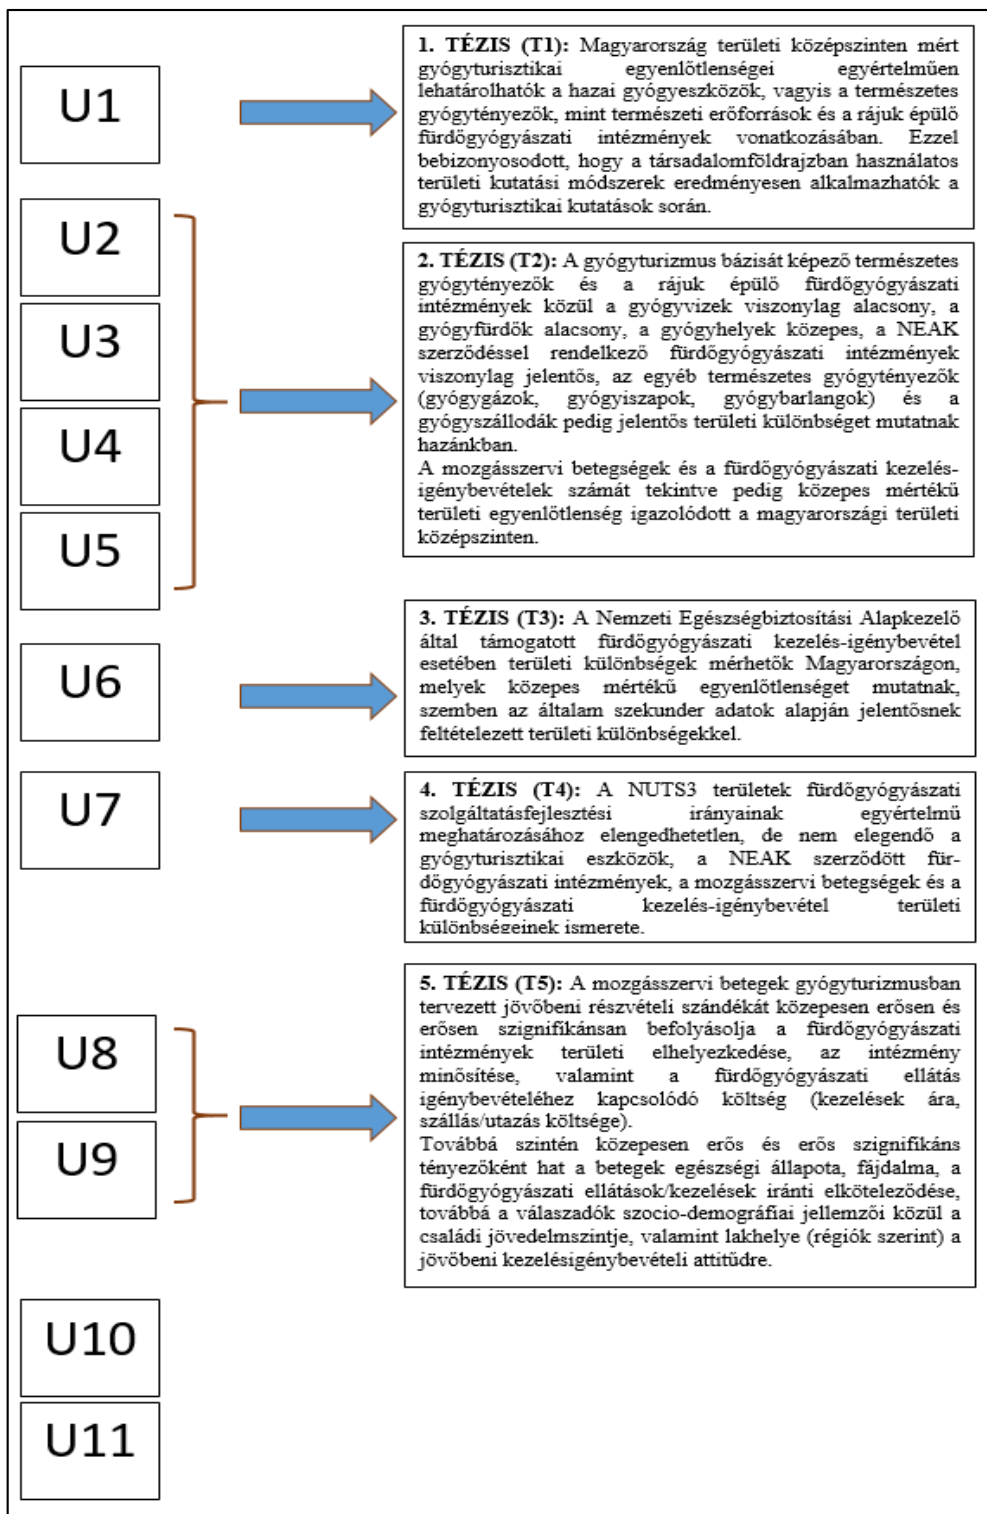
U1

1. TÉZIS (T1): Magyarország területi középszinten mért gyógyturisztikai egyenlőtlenségei egyértelműen lehatárolhatók a hazai gyógyeszközök, vagyis a természetes gyógytényezők, mint természeti erőforrások és a rájuk épülő fürdőgyógyászati intézmények vonatkozásában. Ezzel bebizonyosodott, hogy a társadalomföldrajzban használatos területi kutatási módszerek eredményesen alkalmazhatók a gyógyturisztikai kutatások során.

U2

U3

U4

U5

2. TÉZIS (T2): A gyógyturizmus bázisát képező természetes gyógytényezők és a rájuk épülő fürdőgyógyászati intézmények közül a gyógyvizek viszonylag alacsony, a gyógyfürdők alacsony, a gyógyhelyek közepes, a NEAK szerződéssel rendelkező fürdőgyógyászati intézmények viszonylag jelentős, az egyéb természetes gyógytényezők (gyógygázok, gyógyiszapok, gyógybarlangok) és a gyógyszállodák pedig jelentős területi különbséget mutatnak hazánkban.
A mozgásszervi betegségek és a fürdőgyógyászati kezelés-igénybevételek számát tekintve pedig közepes mértékű területi egyenlőtlenség igazolódott a magyarországi területi középszinten.

U6

3. TÉZIS (T3): A Nemzeti Egészségbiztosítási Alapkezelő által támogatott fürdőgyógyászati kezelés-igénybevétel esetében területi különbségek mérhetők Magyarországon, melyek közepes mértékű egyenlőtlenséget mutatnak, szemben az általam szekunder adatok alapján jelentősnek feltételezett területi különbségekkel.

U7

4. TÉZIS (T4): A NUTS3 területek fürdőgyógyászati szolgáltatásfejlesztési irányainak egyértelmű meghatározásához elengedhetetlen, de nem elegendő a gyógyturisztikai eszközök, a NEAK szerződött fürdőgyógyászati intézmények, a mozgásszervi betegségek és a fürdőgyógyászati kezelés-igénybevétel területi különbségeinek ismerete.

U8

U9

5. TÉZIS (T5): A mozgásszervi betegek gyógyturizmusban tervezett jövőbeni részvételi szándékát közepesen erősen és erősen szignifikánsan befolyásolja a fürdőgyógyászati intézmények területi elhelyezkedése, az intézmény minősítése, valamint a fürdőgyógyászati ellátás igénybevételéhez kapcsolódó költség (kezelések ára, szállás/utazás költsége).
Továbbá szintén közepesen erős és erős szignifikáns tényezőként hat a betegek egészségi állapota, fájdalma, a fürdőgyógyászati ellátások/kezelések iránti elköteleződése, továbbá a válaszadók szocio-demográfiai jellemzői közül a családi jövedelemszintje, valamint lakhelye (régiók szerint) a jövőbeni kezelésigénybevételi attitűdre.

U10

U11